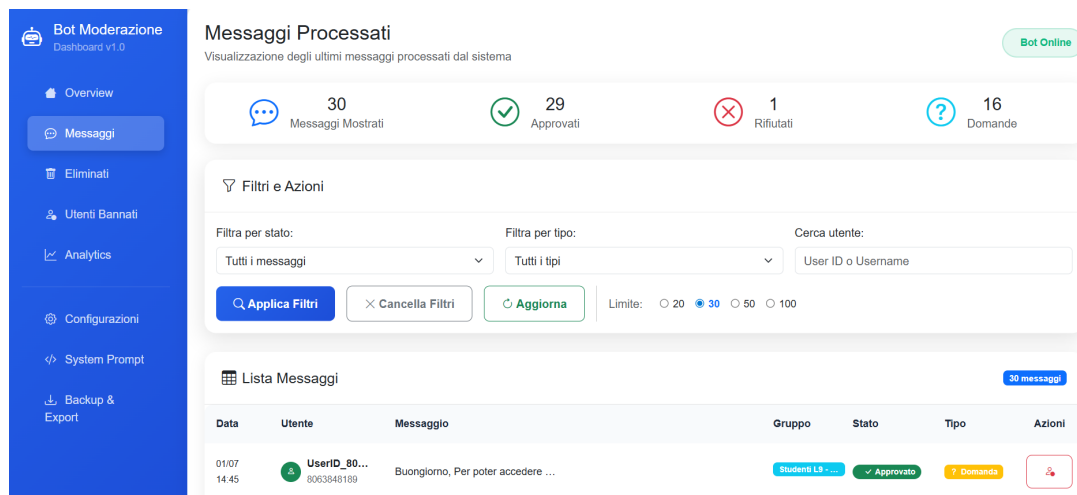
Bot Moderazione
Dashboard v1.0

Overview
Messaggi
Eliminati
Utenti Bannati
Analytics
Configurazioni
System Prompt
Backup & Export

Messaggi Processati
Visualizzazione degli ultimi messaggi processati dal sistema

Bot Online

30
Messaggi Mostrati

29
Approvati

1
Rifiutati

16
Domande

Filtri e Azioni

Filtra per stato:
Tutti i messaggi

Filtra per tipo:
Tutti i tipi

Cerca utente:
User ID o Username

Applica Filtri
Cancella Filtri
Aggiorna
Limite: 20 30 50 100

Lista Messaggi
30 messaggi

| Data | Utente | Messaggio | Gruppo | Stato | Tipo | Azioni |
|---|---|---|---|---|---|---|
| 01/07 14:45 | UserID_80... 8063848189 | Buongiorno, Per poter accedere ... | Studenti L9 - ... | ✓ Approvato | ? Domanda | |